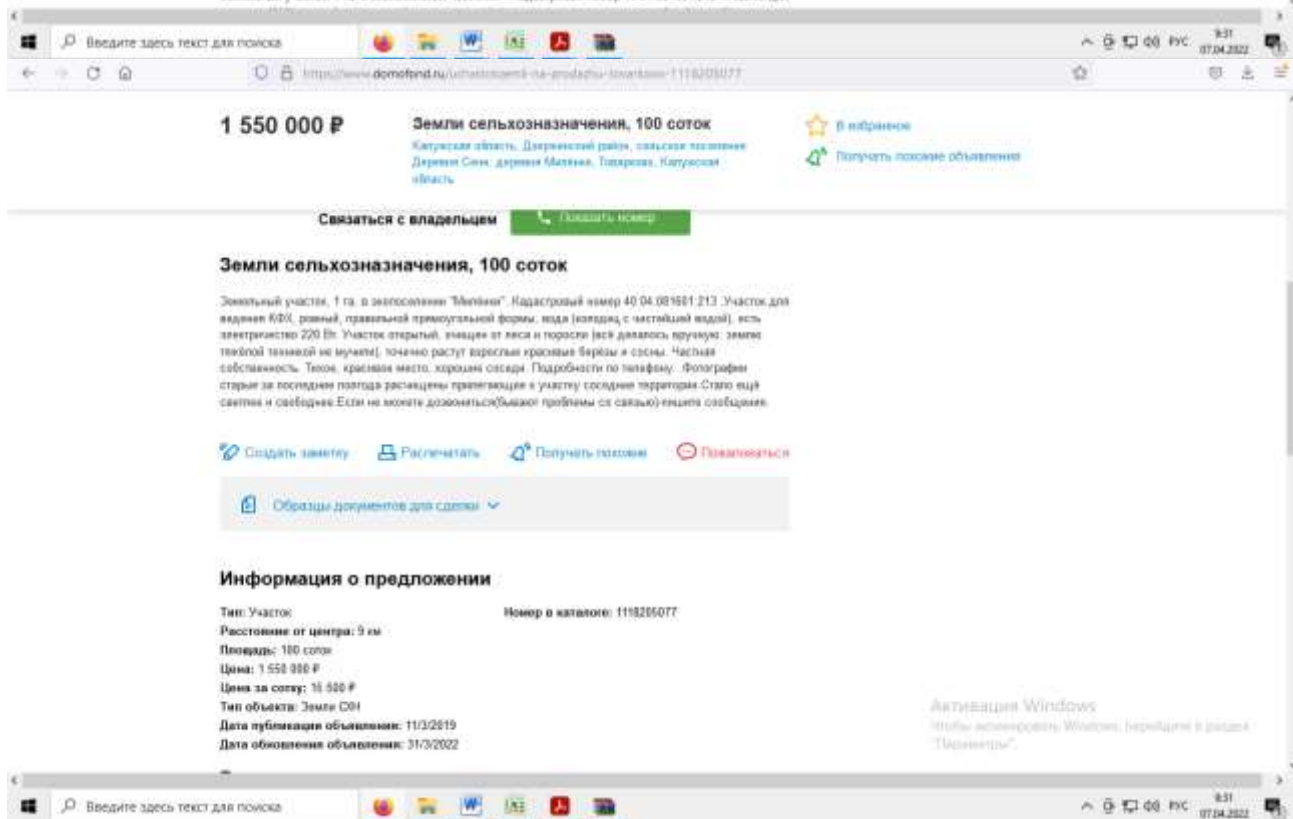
Введите здесь текст для поиска

РУС 9:31 07.04.2022

https://www.domofond.ru/uchastokzemli-na-prodazhu-tovarkovo-1118205077

1 550 000 ₽

Земли сельхозназначения, 100 соток

Калужская область, Дзержинский район, сельское поселение Деревня Сени, деревня Милеево, Товарково, Калужская область

В избранное

Получать похожие объявления

Связаться с владельцем

Показать номер

Земли сельхозназначения, 100 соток

Земельный участок, 1 га, в экопоселении "Милеево". Кадастровый номер 40 04 081601 213. Участок для ведения КФХ, ровный, правильной прямоугольной формы, вода (колодец с чистейшей водой), есть электричество 220 Вт. Участок открытый, очищен от леса и поросли (всё делалось вручную: землю тяжёлой техникой не мучили), точечно растут взрослые красивые берёзы и сосны. Частная собственность. Тихое, красивое место, хорошие соседи. Подробности по телефону. Фотографии старые за последние полгода расчищены прилегающие к участку соседние территории.Стало ещё светлее и свободнее.Если не можете дозвониться(бывают проблемы со связью)-пишите сообщения.

Создать заметку

Распечатать

Получать похожие

Пожаловаться

Образцы документов для сделки

Информация о предложении

Тип: Участок

Расстояние от центра: 9 км

Площадь: 100 соток

Цена: 1 550 000 ₽

Цена за сотку: 15 500 ₽

Тип объекта: Земли СХН

Дата публикации объявления: 11/3/2019

Дата обновления объявления: 31/3/2022

Номер в каталоге: 1118205077

Активация Windows

Чтобы активировать Windows, перейдите в раздел "Параметры".

Введите здесь текст для поиска

РУС 9:31 07.04.2022